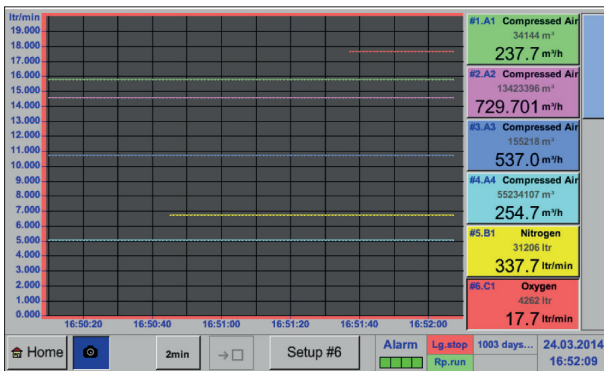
ltr/min
19.000
18.000
17.000
16.000
15.000
14.000
13.000
12.000
11.000
10.000
9.000
8.000
7.000
6.000
5.000
4.000
3.000
2.000
1.000
0.000

16:50:20 16:50:40 16:51:00 16:51:20 16:51:40 16:52:00

#1.A1 Compressed Air
34144 m³
237.7 m³/h

#2.A2 Compressed Air
13423396 m³
729.701 m³/h

#3.A3 Compressed Air
155218 m³
537.0 m³/h

#4.A4 Compressed Air
55234107 m³
254.7 m³/h

#5.B1 Nitrogen
31206 ltr
337.7 ltr/min

#6.C1 Oxygen
4262 ltr
17.7 ltr/min

Home
2min
Setup #6
Alarm
Lg.stop
Rp.run
1003 days...
24.03.2014
16:52:09